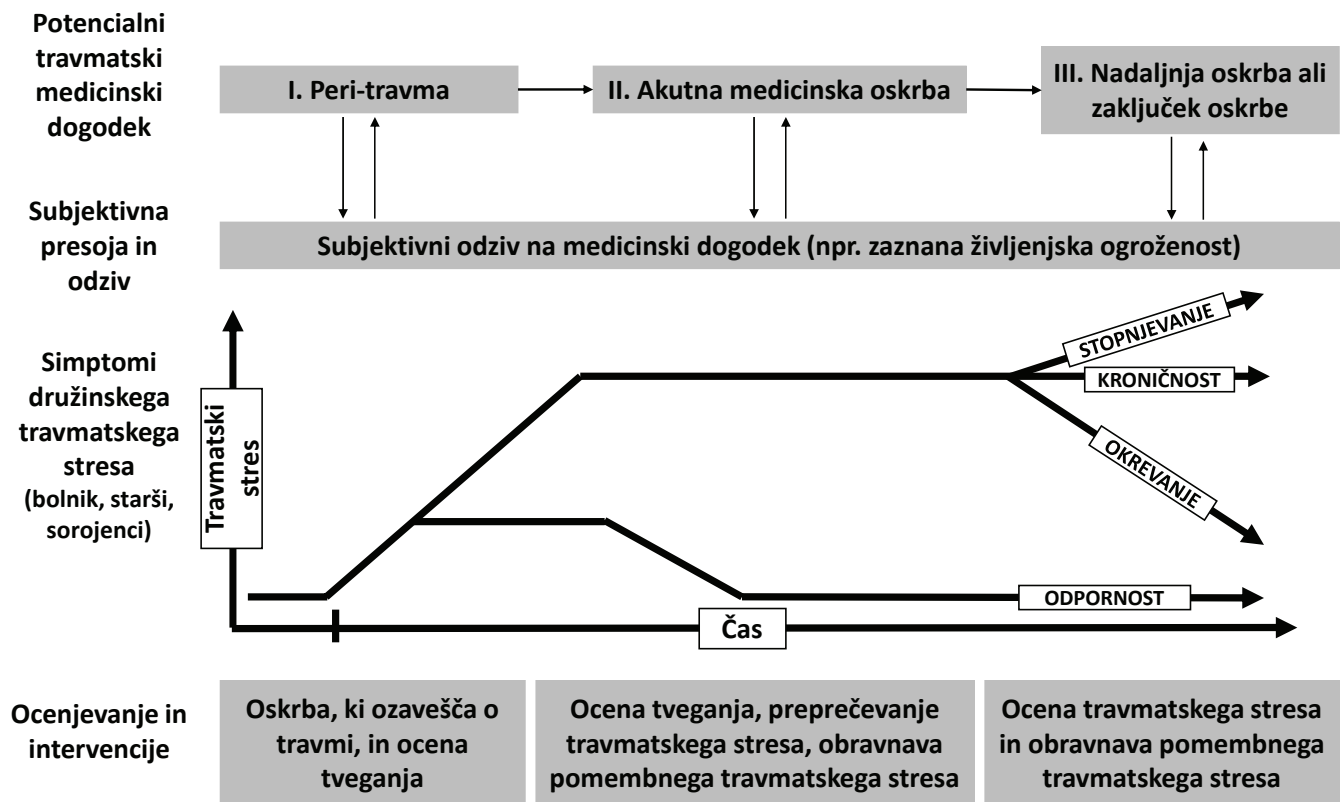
Potencialni travmatski medicinski dogodek

I. Peri-travma

II. Akutna medicinska oskrba

III. Nadaljnja oskrba ali zaključek oskrbe

Subjektivna presoja in odziv

Subjektivni odziv na medicinski dogodek (npr. zaznana življenjska ogroženost)

Simptomi družinskega travmatskega stresa (bolnik, starši, sorojenci)

Travmatski stres

STOPNJEVANJE

KRONIČNOST

OKREVANJE

ODPORNOST

Čas

Ocenjevanje in intervencije

Oskrba, ki ozavešča o travmi, in ocena tveganja

Ocena tveganja, preprečevanje travmatskega stresa, obravnava pomembnega travmatskega stresa

Ocena travmatskega stresa in obravnava pomembnega travmatskega stresa